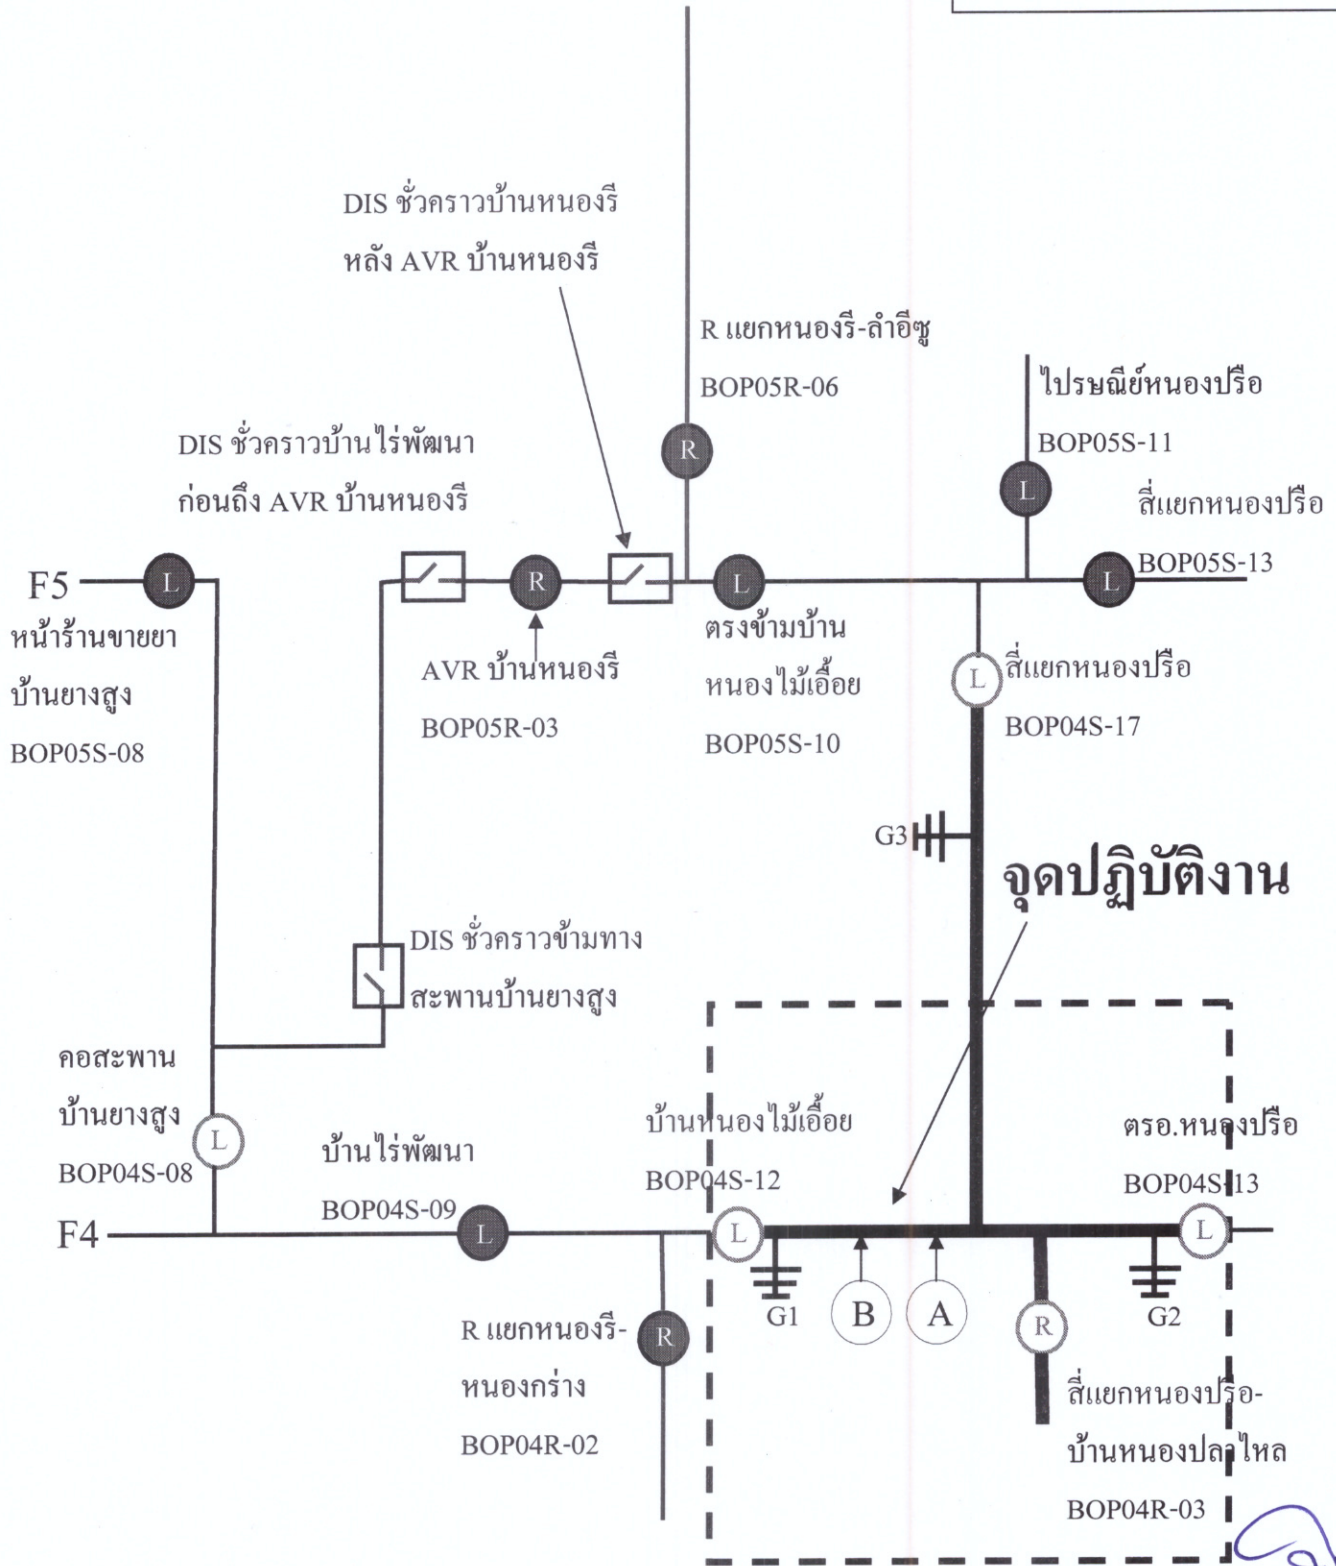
DIS ชั่วคราวบ้านหนองรี
หลัง AVR บ้านหนองรี

R แยกหนองรี-ลำอีซู
BOP05R-06

ไปรษณีย์หนองปรือ
BOP05S-11

DIS ชั่วคราวบ้านไร่พัฒนา
ก่อนถึง AVR บ้านหนองรี

สี่แยกหนองปรือ
BOP05S-13

F5

L

หน้าร้านขายยา
บ้านยางสูง
BOP05S-08

R

AVR บ้านหนองรี
BOP05R-03

L

ตรงข้ามบ้าน
หนองไม้เอื้อย
BOP05S-10

L

L

L

สี่แยกหนองปรือ
BOP04S-17

G3

จุดปฏิบัติงาน

DIS ชั่วคราวข้ามทาง
สะพานบ้านยางสูง

คอสะพาน
บ้านยางสูง
BOP04S-08

L

บ้านไร่พัฒนา
BOP04S-09

บ้านหนองไม้เอื้อย
BOP04S-12

ตรอ.หนองปรือ
BOP04S-13

F4

L

L

L

G1

B

A

R

G2

R แยกหนองรี-
หนองกร่าง
BOP04R-02

R

สี่แยกหนองปรือ-
บ้านหนองปลาไหล
BOP04R-03